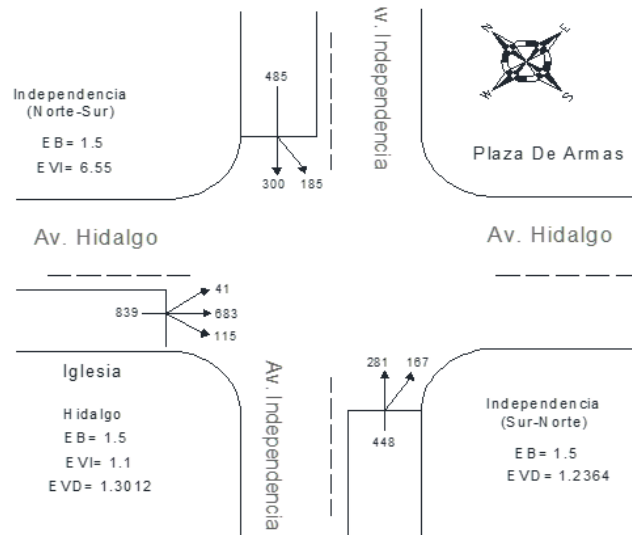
Independencia
(Norte-Sur)

EB= 1.5

EVI= 6.55

485

300 185

Av. Independencia

Plaza De Armas

Av. Hidalgo

Av. Hidalgo

41

839

683

115

Iglesia

Hidalgo

EB= 1.5

EVI= 1.1

EVD= 1.3012

Av. Independencia

281 167

448

Independencia
(Sur-Norte)

EB= 1.5

EVD= 1.2364